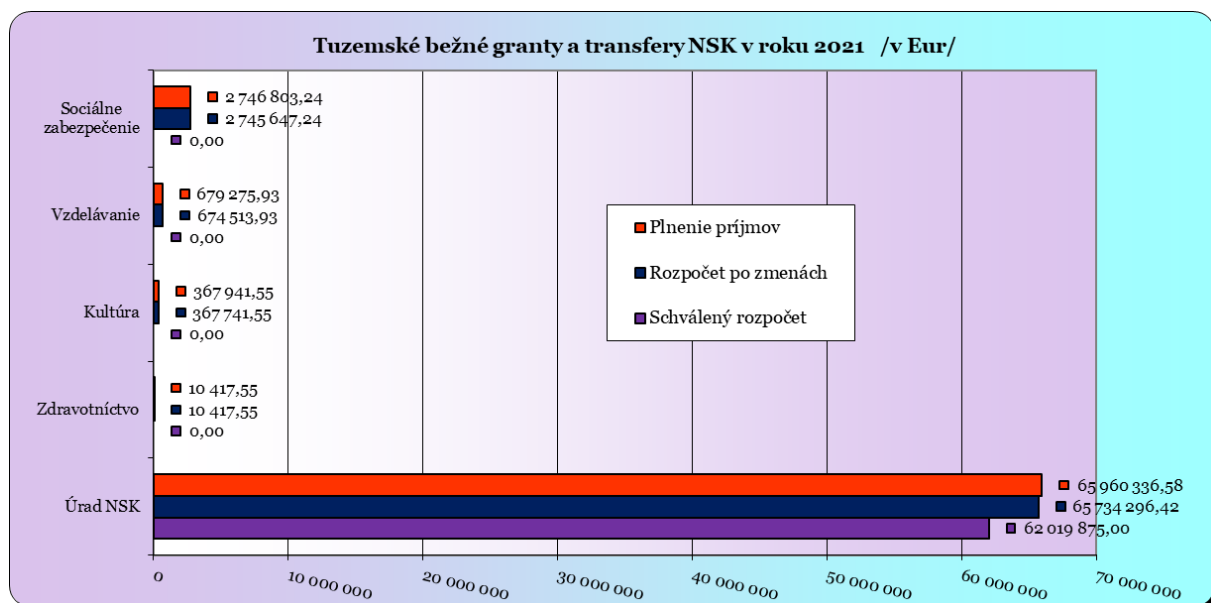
Tuzemské bežné granty a transfery NSK v roku 2021 /v Eur/

Sociálne zabezpečenie
2 746 803,24
2 745 647,24
0,00

Vzdelávanie
679 275,93
674 513,93
0,00

Kultúra
367 941,55
367 741,55
0,00

Zdravotníctvo
10 417,55
10 417,55
0,00

Úrad NSK
65 960 336,58
65 734 296,42
62 019 875,00

Plnenie príjmov
Rozpočet po zmenách
Schválený rozpočet

0
10 000 000
20 000 000
30 000 000
40 000 000
50 000 000
60 000 000
70 000 000